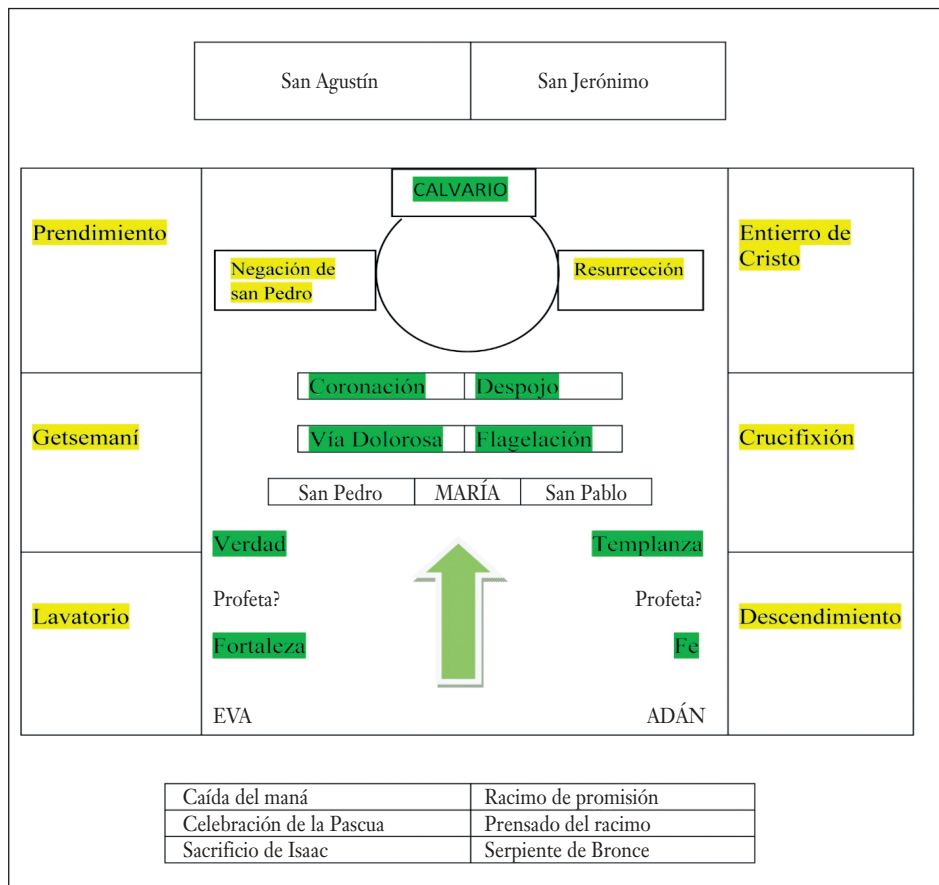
| San Agustín | San Jerónimo |
|---|---|

Prendimiento

Getsemaní

Lavatorio

CALVARIO

Negación de san Pedro

Resurrección

Coronación | Despojo

Vía Dolorosa | Flagelación

San Pedro | MARÍA | San Pablo

Verdad

Templanza

Profeta?

Profeta?

Fortaleza

Fe

EVA

ADÁN

Entierro de Cristo

Crucifixión

Descendimiento

| Caída del maná | Racimo de promisión |
|---|---|
| Celebración de la Pascua | Prensado del racimo |
| Sacrificio de Isaac | Serpiente de Bronce |